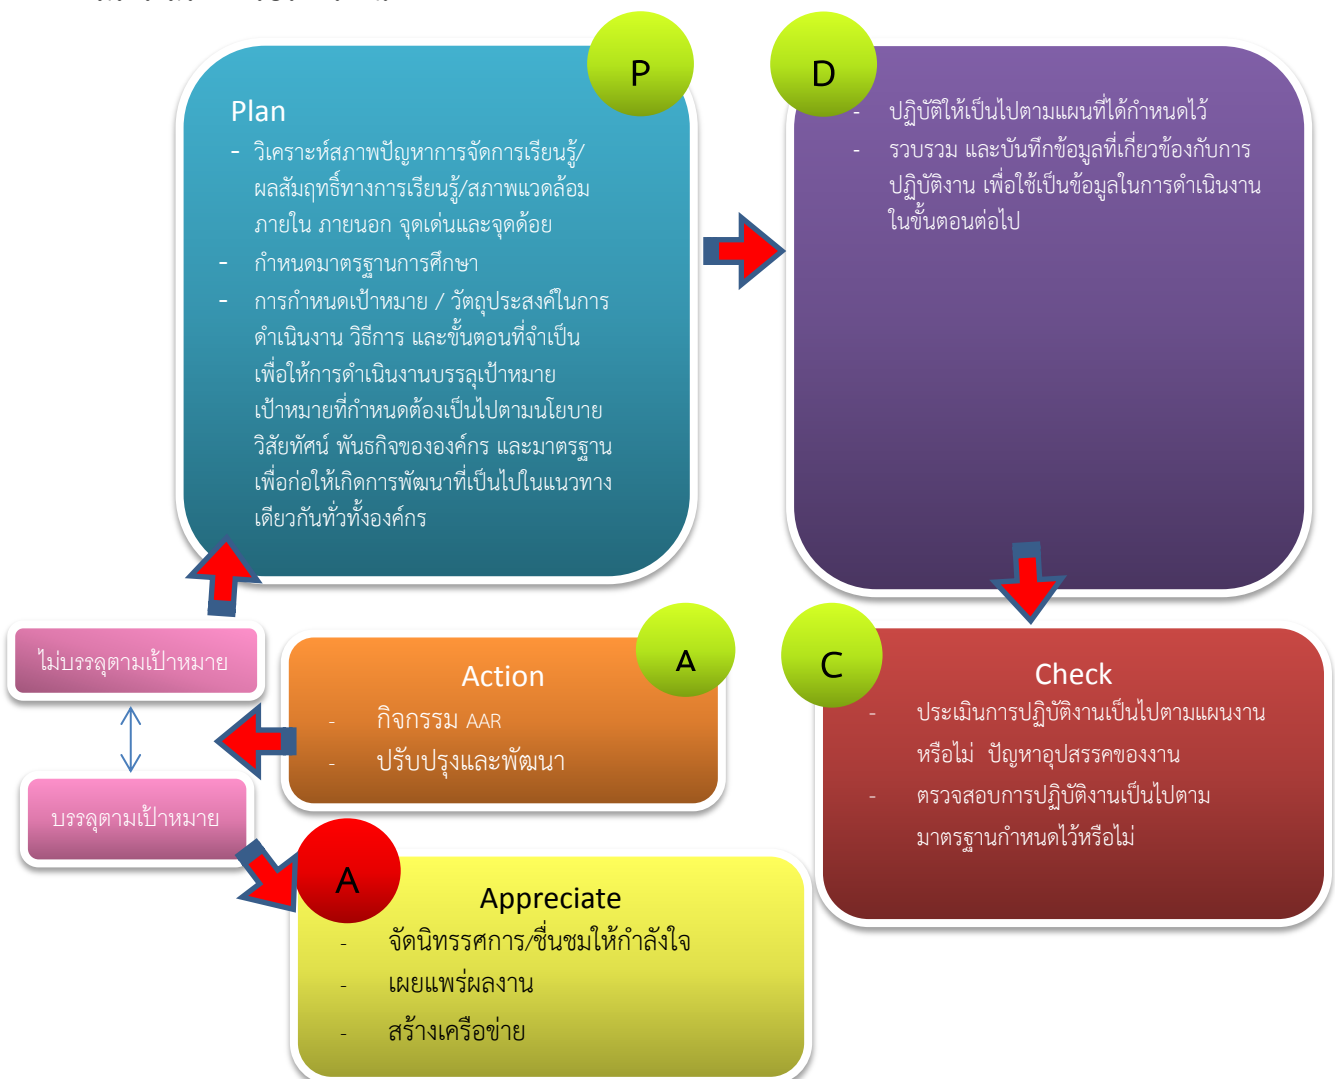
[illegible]

P

Plan
- วิเคราะห์สภาพปัญหาการจัดการเรียนรู้/ผลสัมฤทธิ์ทางการเรียนรู้/สภาพแวดล้อมภายใน ภายนอก จุดเด่นและจุดด้อย
- กำหนดมาตรฐานการศึกษา
- การกำหนดเป้าหมาย / วัตถุประสงค์ในการดำเนินงาน วิธีการ และขั้นตอนที่จำเป็นเพื่อให้การดำเนินงานบรรลุเป้าหมาย เป้าหมายที่กำหนดต้องเป็นไปตามนโยบาย วิสัยทัศน์ พันธกิจขององค์กร และมาตรฐาน เพื่อก่อให้เกิดการพัฒนาที่เป็นไปในแนวทางเดียวกันทั่วทั้งองค์กร

D

- ปฏิบัติให้เป็นไปตามแผนที่ได้กำหนดไว้
- รวบรวม และบันทึกข้อมูลที่เกี่ยวข้องกับการปฏิบัติงาน เพื่อใช้เป็นข้อมูลในการดำเนินงานในขั้นตอนต่อไป

ไม่บรรลุตามเป้าหมาย

บรรลุตามเป้าหมาย

A

Action
- กิจกรรม AAR
- ปรับปรุงและพัฒนา

C

Check
- ประเมินการปฏิบัติงานเป็นไปตามแผนงานหรือไม่ ปัญหาอุปสรรคของงาน
- ตรวจสอบการปฏิบัติงานเป็นไปตามมาตรฐานกำหนดไว้หรือไม่

A

Appreciate
- จัดนิทรรศการ/ชื่นชมให้กำลังใจ
- เผยแพร่ผลงาน
- สร้างเครือข่าย